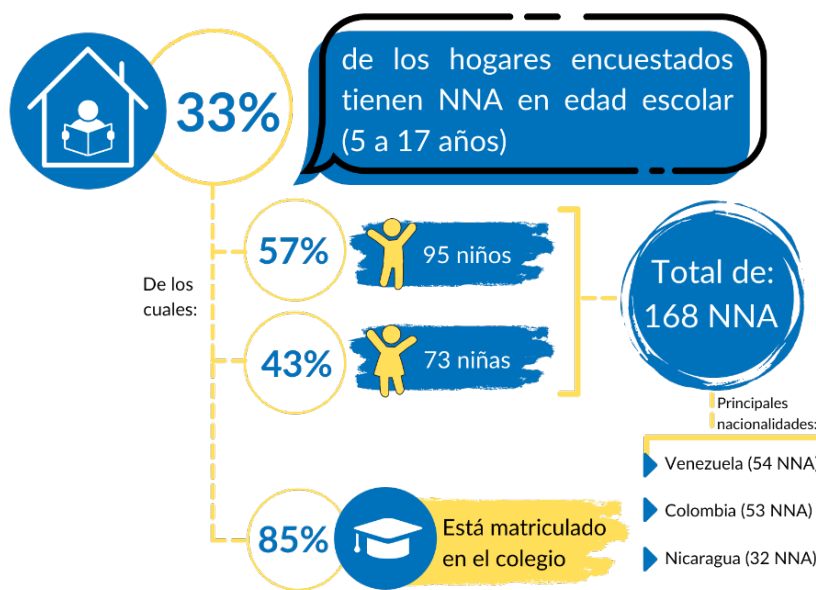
33%

de los hogares encuestados tienen NNA en edad escolar (5 a 17 años)

De los cuales:

57%

95 niños

43%

73 niñas

Total de: 168 NNA

Principales nacionalidades:

Venezuela (54 NNA)

Colombia (53 NNA)

Nicaragua (32 NNA)

85%

Está matriculado en el colegio